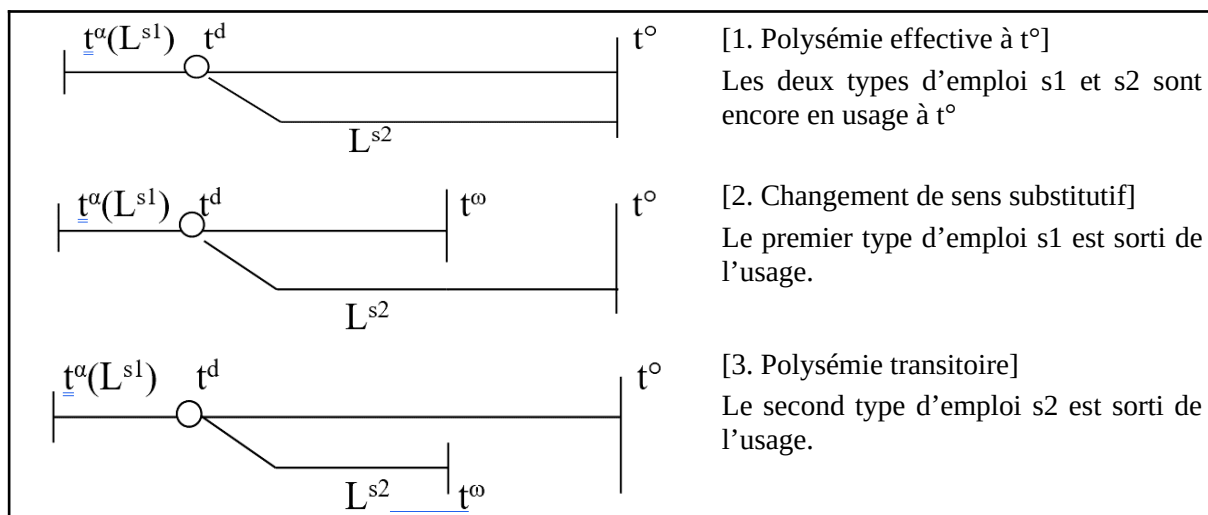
| | |
|---|---|
| $t^{\alpha}(L^{s1})$ $t^{d}$ $t^{\circ}$ $L^{s2}$ | [1. Polysémie effective à t°] Les deux types d'emploi s1 et s2 sont encore en usage à t° |
| $t^{\alpha}(L^{s1})$ $t^{d}$ $t^{\omega}$ $t^{\circ}$ $L^{s2}$ | [2. Changement de sens substitutif] Le premier type d'emploi s1 est sorti de l'usage. |
| $t^{\alpha}(L^{s1})$ $t^{d}$ $t^{\circ}$ $L^{s2}$ $t^{\omega}$ | [3. Polysémie transitoire] Le second type d'emploi s2 est sorti de l'usage. |